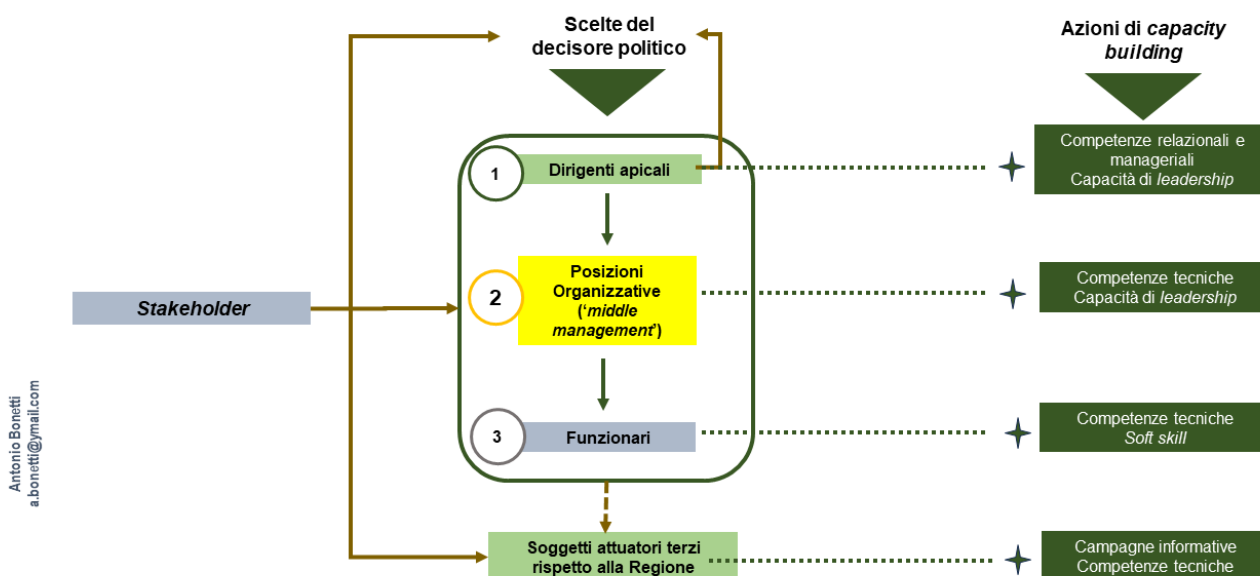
Scelte del decisore politico

Azioni di capacity building

1 Dirigenti apicali

Competenze relazionali e manageriali
Capacità di leadership

Stakeholder

2 Posizioni Organizzative ('middle management')

Competenze tecniche
Capacità di leadership

3 Funzionari

Competenze tecniche
Soft skill

Soggetti attuatori terzi rispetto alla Regione

Campagne informative
Competenze tecniche

Antonio Bonetti
a.bonetti@ymail.com